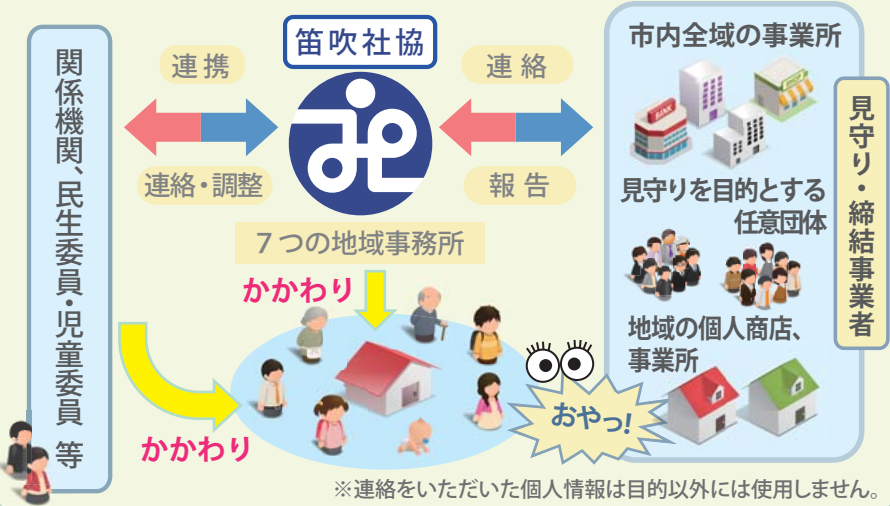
関係機関、民生委員・児童委員 等

連携

連絡・調整

笛吹社協

7つの地域事務所

連絡

報告

市内全域の事業所

見守りを目的とする任意団体

地域の個人商店、事業所

見守り・締結事業者

かかわり

かかわり

おやっ!

※連絡をいただいた個人情報は目的以外には使用しません。